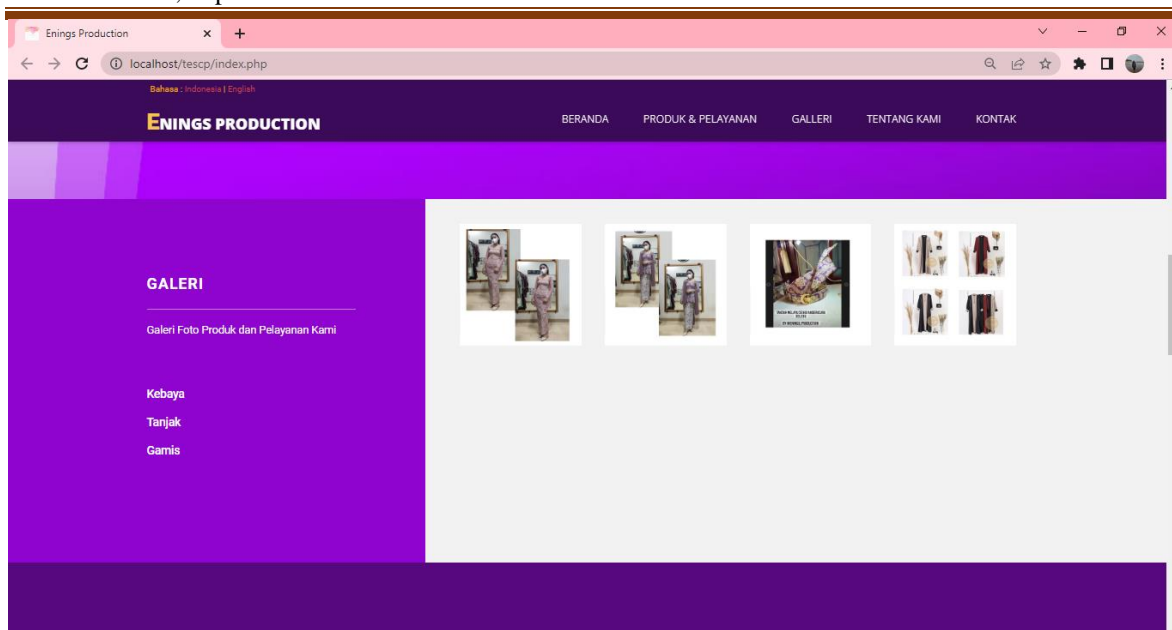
Enings Production

localhost/tescp/index.php

Bahasa : Indonesia | English

ENINGS PRODUCTION

BERANDA PRODUK & PELAYANAN GALLERI TENTANG KAMI KONTAK

GALERI

Galeri Foto Produk dan Pelayanan Kami

Kebaya

Tanjak

Gamis